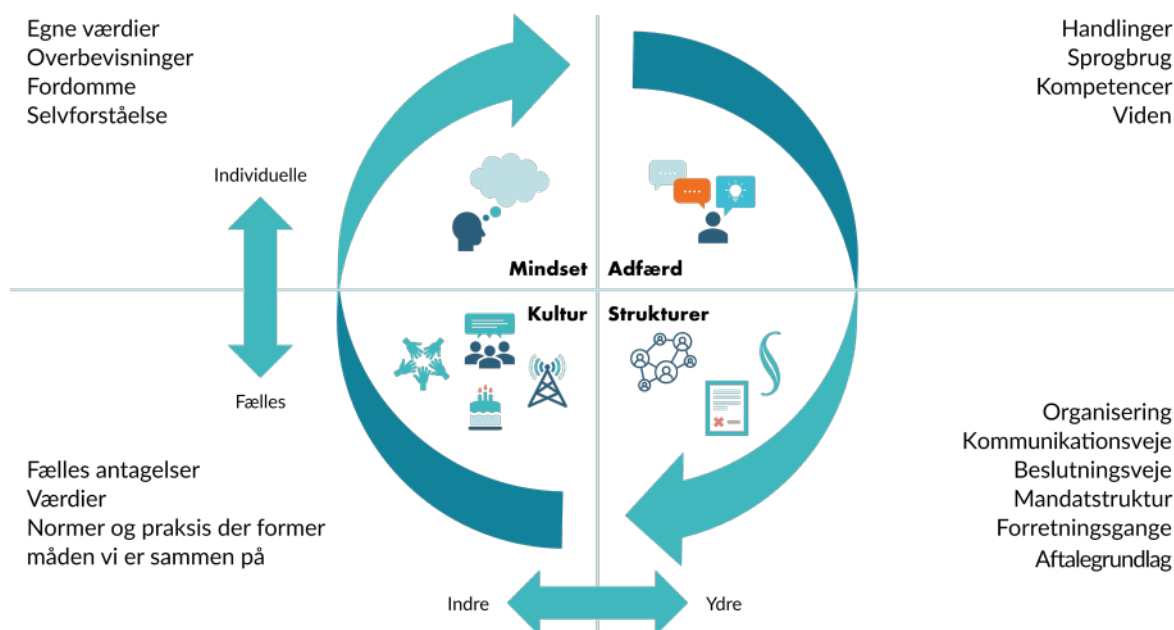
Egne værdier
Overbevisninger
Fordomme
Selvforståelse

Handlinger
Sprogbrug
Kompetencer
Viden

Individuelle

Mindset

Adfærd

Kultur

Strukturer

Fælles

Organisering
Kommunikationsveje
Beslutningsveje
Mandatstruktur
Forretningsgange
Aftalegrundlag

Fælles antagelser
Værdier
Normer og praksis der former måden vi er sammen på

Indre

Ydre